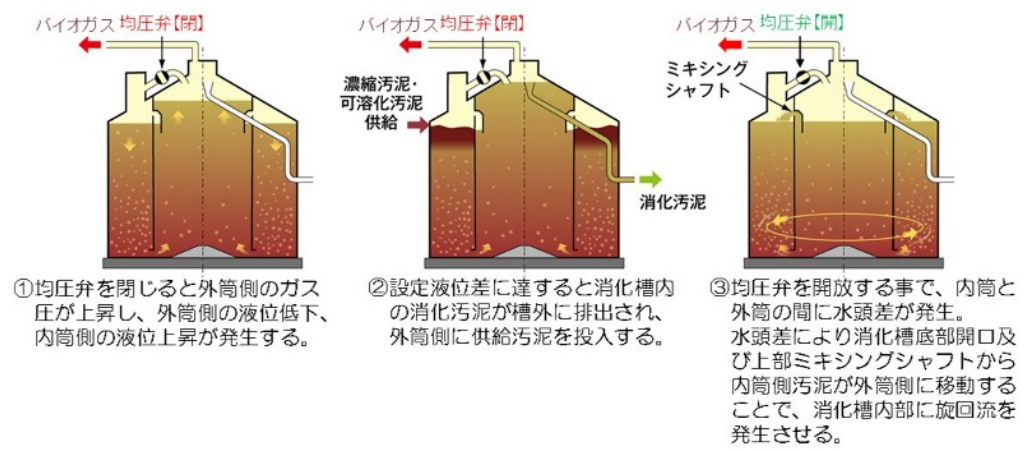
バイオガス 均圧弁【閉】

①均圧弁を閉じると外筒側のガス圧が上昇し、外筒側の液位低下、内筒側の液位上昇が発生する。

バイオガス 均圧弁【閉】

濃縮汚泥・可溶化汚泥供給

消化汚泥

②設定液位差に達すると消化槽内の消化汚泥が槽外に排出され、外筒側に供給汚泥を投入する。

バイオガス 均圧弁【開】

ミキシングシャフト

③均圧弁を開放する事で、内筒と外筒の間に水頭差が発生。
水頭差により消化槽底部開口及び上部ミキシングシャフトから内筒側汚泥が外筒側に移動することで、消化槽内部に旋回流を発生させる。